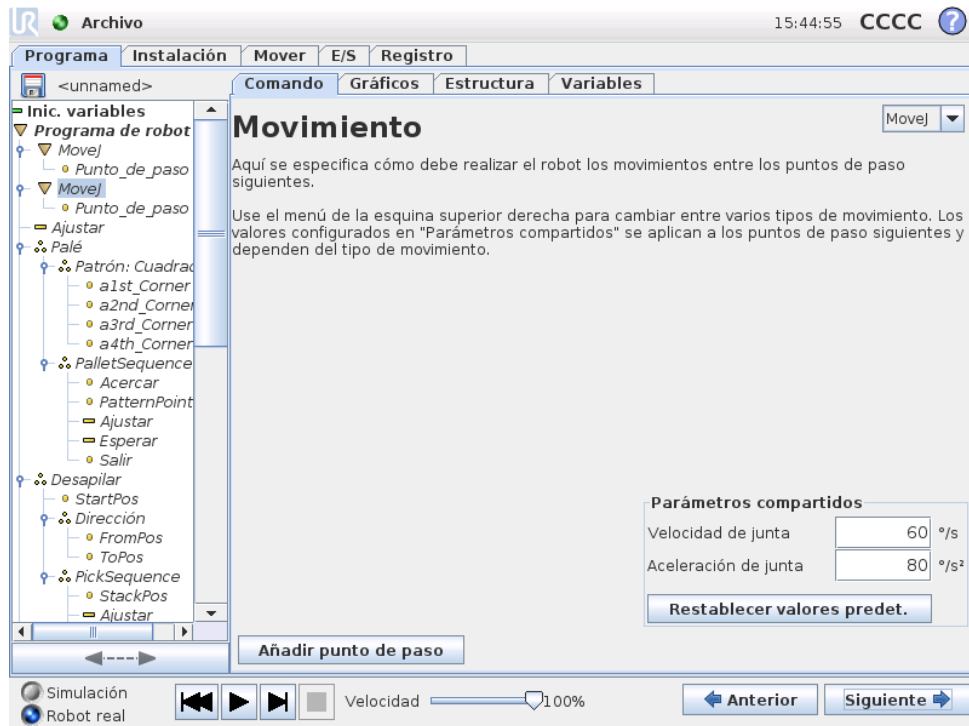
Archivo

15:44:55 CCCC ?

Programa | Instalación | Mover | E/S | Registro

<unnamed>

Inic. variables
Programa de robot
MoveJ
Punto_de_paso
MoveJ
Punto_de_paso
Ajustar
Palé
Patrón: Cuadrad
a1st_Corner
a2nd_Corner
a3rd_Corner
a4th_Corner
PalletSequence
Acercar
PatternPoint
Ajustar
Esperar
Salir
Desapilar
StartPos
Dirección
FromPos
ToPos
PickSequence
StackPos
Ajustar

Comando | Gráficos | Estructura | Variables

Movimiento

MoveJ

Aquí se especifica cómo debe realizar el robot los movimientos entre los puntos de paso siguientes.

Use el menú de la esquina superior derecha para cambiar entre varios tipos de movimiento. Los valores configurados en "Parámetros compartidos" se aplican a los puntos de paso siguientes y dependen del tipo de movimiento.

Parámetros compartidos
| Velocidad de junta | 60 | °/s |
| Aceleración de junta | 80 | °/s² |

Restablecer valores predet.

Añadir punto de paso

Simulación
Robot real

Velocidad 100%

Anterior

Siguiente